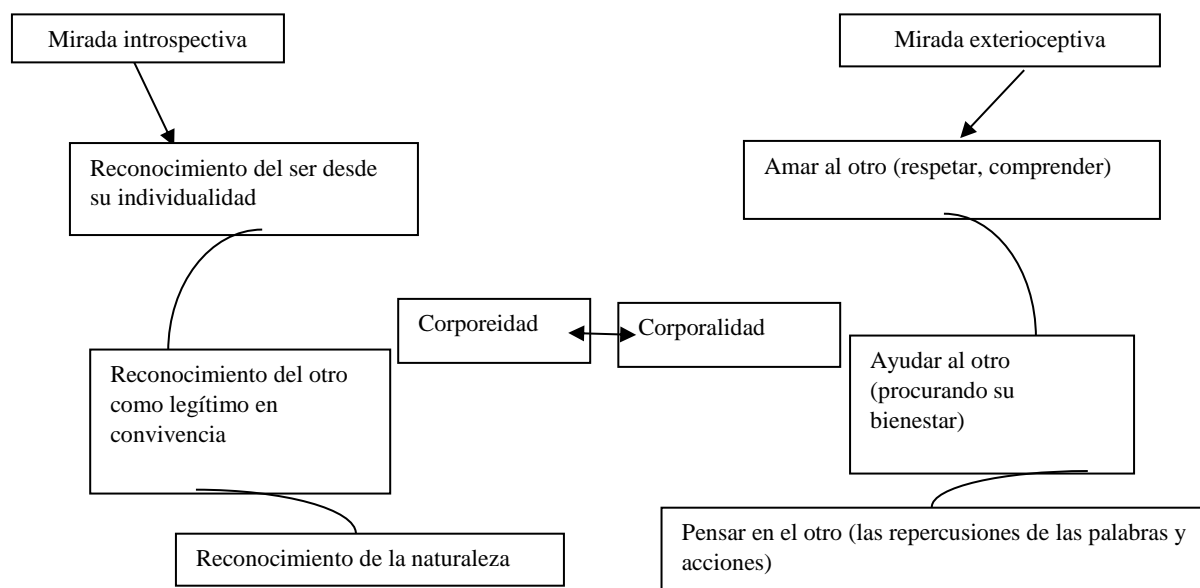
Mirada introspectiva

Reconocimiento del ser desde su individualidad

Reconocimiento del otro como legítimo en convivencia

Reconocimiento de la naturaleza

Corporeidad

Corporalidad

Mirada exterioceptiva

Amar al otro (respetar, comprender)

Ayudar al otro (procurando su bienestar)

Pensar en el otro (las repercusiones de las palabras y acciones)